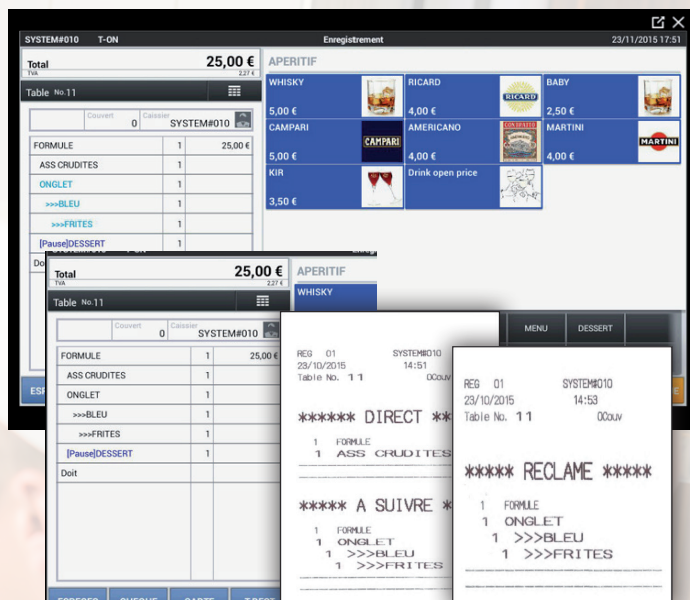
SYSTEM#010 T-ON Enregistrement 23/11/2015 17:51

Total 25,00 €
TVA 2,27 €

Table No.11

Couvert 0 Caissier SYSTEM#010

| FORMULE | 1 | 25,00 € |
|---|---|---|
| ASS CRUDITES | 1 | |
| ONGLET | 1 | |
| >>>BLEU | 1 | |
| >>>FRITES | 1 | |
| [Pause]DESSERT | 1 | |

Doi

APERITIF

WHISKY 5,00 €
RICARD 4,00 €
BABY 2,50 €
CAMPARI 5,00 €
AMERICANO 4,00 €
MARTINI 4,00 €
KIR 3,50 €
Drink open price

RICARD
CAMPARI
MARTINI

ESP

Total 25,00 €
TVA 2,27 €

Table No.11

Couvert 0 Caissier SYSTEM#010

| FORMULE | 1 | 25,00 € |
|---|---|---|
| ASS CRUDITES | 1 | |
| ONGLET | 1 | |
| >>>BLEU | 1 | |
| >>>FRITES | 1 | |
| [Pause]DESSERT | 1 | |

Doit

APERITIF
WHISKY

MENU DESSERT

REG 01 SYSTEM#010
23/10/2015 14:51
Table No. 11 0Couv

****** DIRECT **

1 FORMULE
1 ASS CRUDITES

***** A SUIVRE *

1 FORMULE
1 ONGLET
1 >>>BLEU
1 >>>FRITES

REG 01 SYSTEM#010
23/10/2015 14:53
Table No. 11 0Couv

***** RECLAME *****

1 FORMULE
1 ONGLET
1 >>>BLEU
1 >>>FRITES